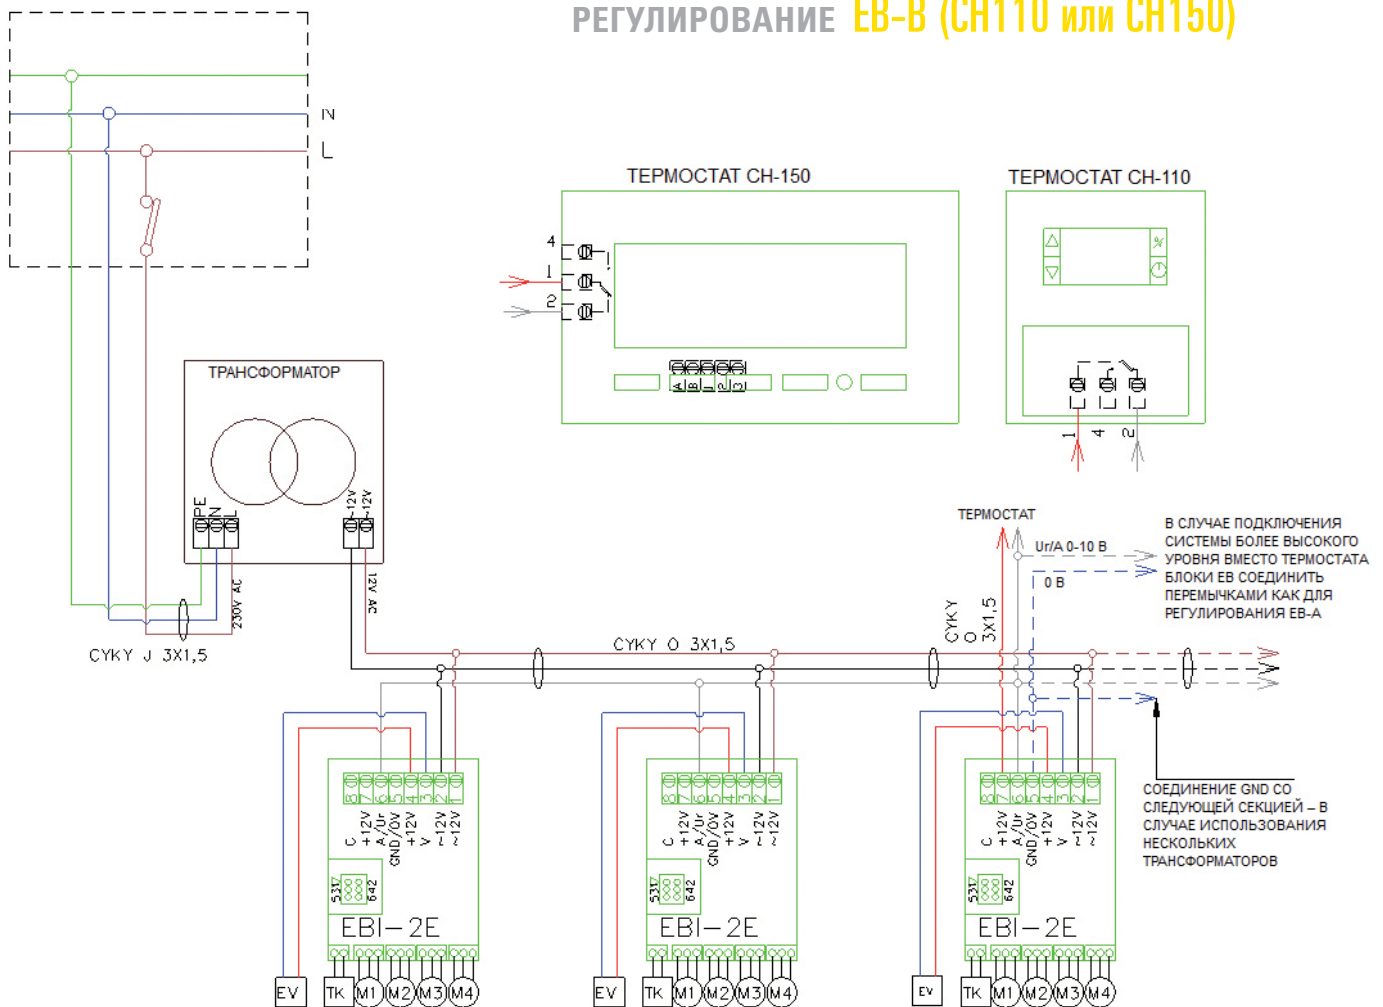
РЕГУЛИРОВАНИЕ EB-B (CH110 или CH150)

N
L

ТЕРМОСТАТ CH-150
4
1
2
A B 1 2 3

ТЕРМОСТАТ CH-110
1 4 2

ТРАНСФОРМАТОР
PE N L
~12V ~12V
230V AC
12V AC
CYKY J 3X1,5

ТЕРМОСТАТ
Ur/A 0-10 В
0 В
CYKY O 3X1,5
CYKY O 3X1,5

В СЛУЧАЕ ПОДКЛЮЧЕНИЯ СИСТЕМЫ БОЛЕЕ ВЫСОКОГО УРОВНЯ ВМЕСТО ТЕРМОСТАТА БЛОКИ EB СОЕДИНИТЬ ПЕРЕМЫЧКАМИ КАК ДЛЯ РЕГУЛИРОВАНИЯ EB-A

СОЕДИНЕНИЕ GND CO СЛЕДУЮЩЕЙ СЕКЦИЕЙ – В СЛУЧАЕ ИСПОЛЬЗОВАНИЯ НЕСКОЛЬКИХ ТРАНСФОРМАТОРОВ

8 7 6 5 4 3 2 1
C +12V A/Ur GND/0V +12V V ~12V ~12V
5317 642
EBI–2E
EV TK M1 M2 M3 M4

8 7 6 5 4 3 2 1
C +12V A/Ur GND/0V +12V V ~12V ~12V
5317 642
EBI–2E
EV TK M1 M2 M3 M4

8 7 6 5 4 3 2 1
C +12V A/Ur GND/0V +12V V ~12V ~12V
5317 642
EBI–2E
EV TK M1 M2 M3 M4